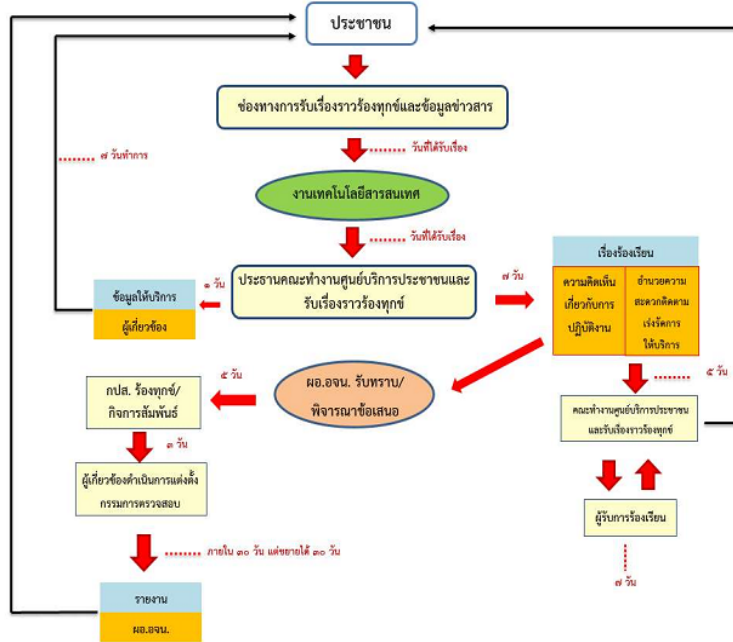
ประชาชน

ช่องทางการรับเรื่องราวร้องทุกข์และข้อมูลข่าวสาร

....... ๗ วันทำการ

....... วันที่ได้รับเรื่อง

งานเทคโนโลยีสารสนเทศ

....... วันที่ได้รับเรื่อง

เรื่องร้องเรียน

ความคิดเห็นเกี่ยวกับการปฏิบัติงาน

อำนวยความสะดวกติดตามเร่งรัดการให้บริการ

ข้อมูลให้บริการ

ผู้เกี่ยวข้อง

๑ วัน

ประธานคณะทำงานศูนย์บริการประชาชนและรับเรื่องราวร้องทุกข์

๗ วัน

๕ วัน

กปส. ร้องทุกข์/กิจการสัมพันธ์

ผอ.อจน. รับทราบ/พิจารณาข้อเสนอ

....... ๕ วัน

คณะทำงานศูนย์บริการประชาชนและรับเรื่องราวร้องทุกข์

๓ วัน

ผู้เกี่ยวข้องดำเนินการแต่งตั้งกรรมการตรวจสอบ

ผู้รับการร้องเรียน

....... ภายใน ๓๐ วัน แต่ขยายได้ ๓๐ วัน

๗ วัน

รายงาน

ผอ.อจน.